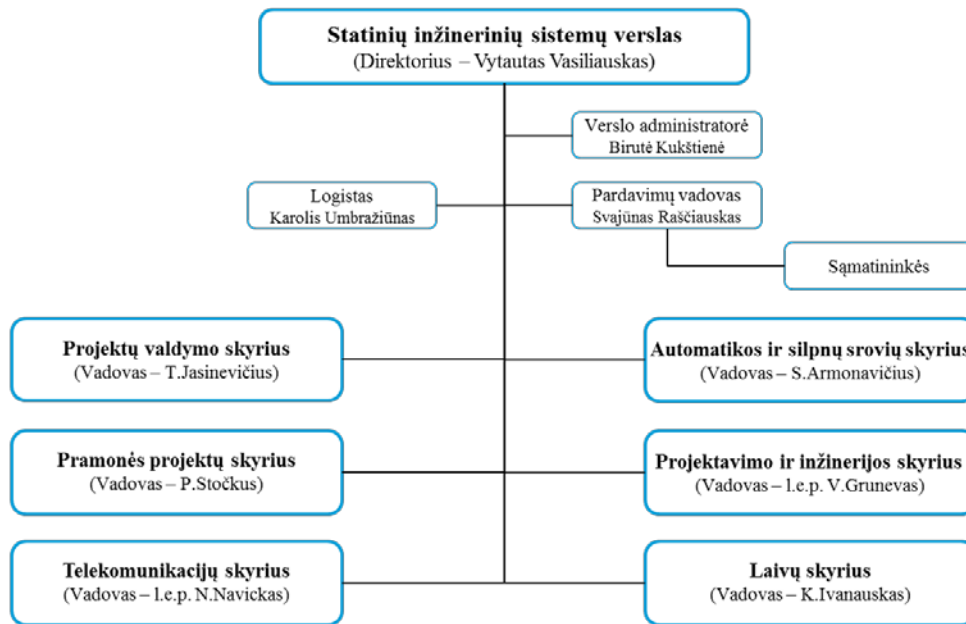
Statinių inžinerinių sistemų verslas
(Direktorius – Vytautas Vasiliauskas)

Verslo administratorė
Birutė Kukštienė

Logistas
Karolis Umbražiūnas

Pardavimų vadovas
Svajūnas Raščiauskas

Sąmatininkės

Projektų valdymo skyrius
(Vadovas – T.Jasinevičius)

Automatikos ir silpnų srovių skyrius
(Vadovas – S.Armonavičius)

Pramonės projektų skyrius
(Vadovas – P.Stočkus)

Projektavimo ir inžinerijos skyrius
(Vadovas – l.e.p. V.Grunevas)

Telekomunikacijų skyrius
(Vadovas – l.e.p. N.Navickas)

Laivų skyrius
(Vadovas – K.Ivanauskas)